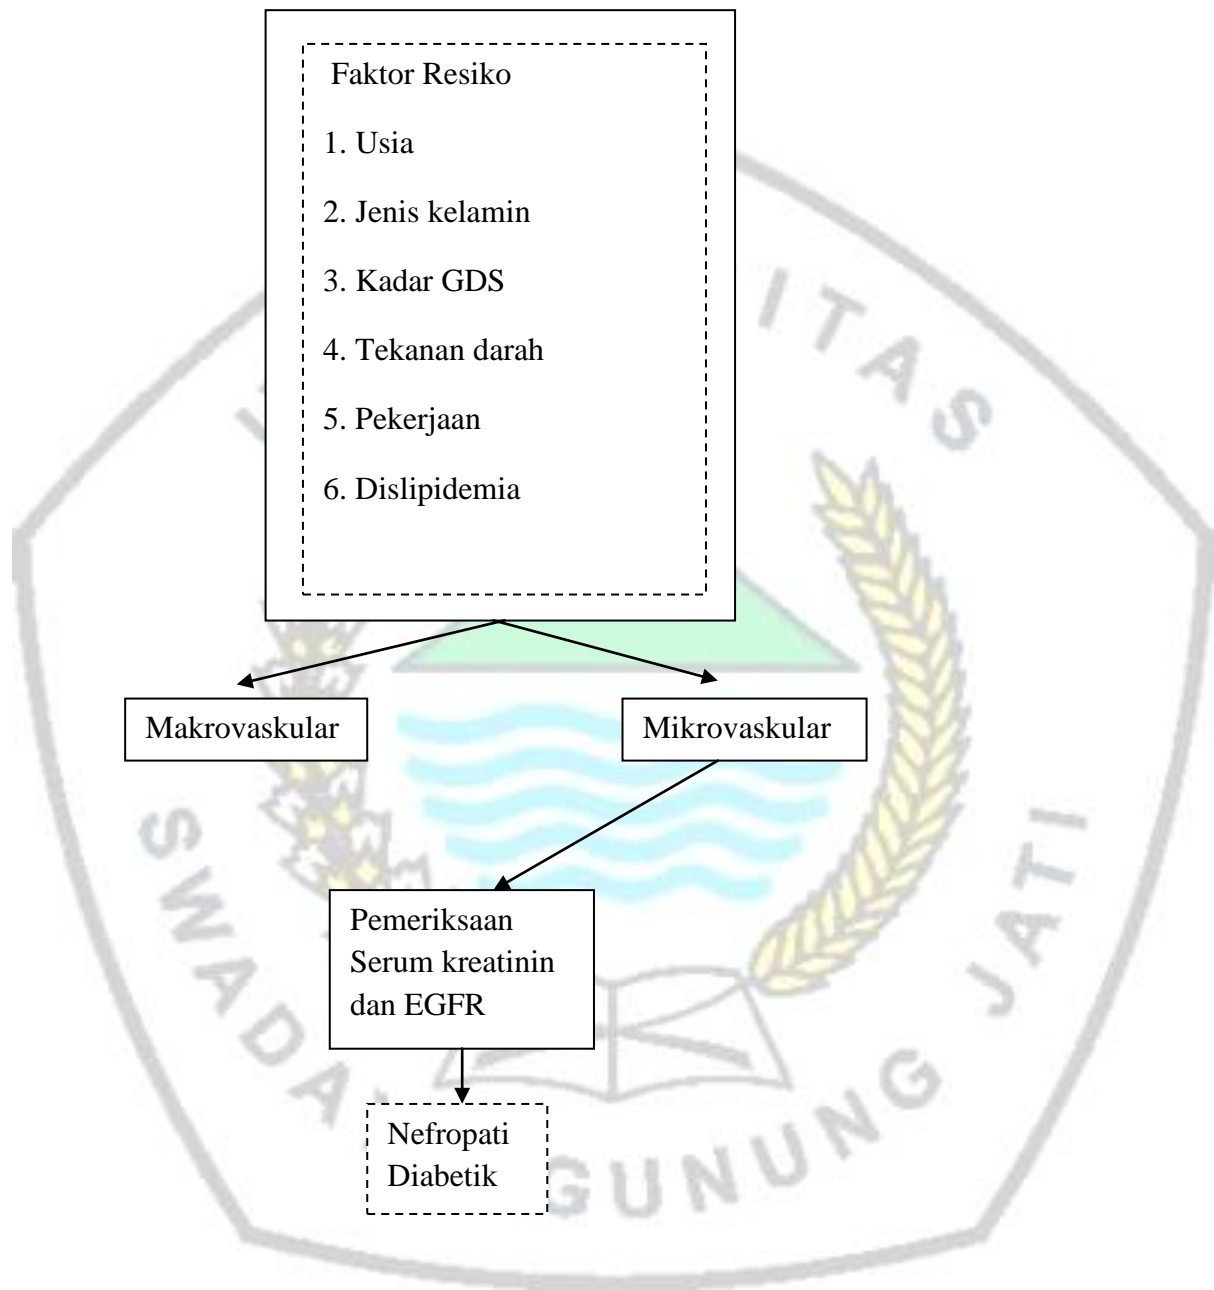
Faktor Resiko

1. Usia

2. Jenis kelamin

3. Kadar GDS

4. Tekanan darah

5. Pekerjaan

6. Dislipidemia

Makrovaskular

Mikrovaskular

Pemeriksaan Serum kreatinin dan EGFR

Nefropati Diabetik

SWADAYA GUNUNG JATI
UNIVERSITAS